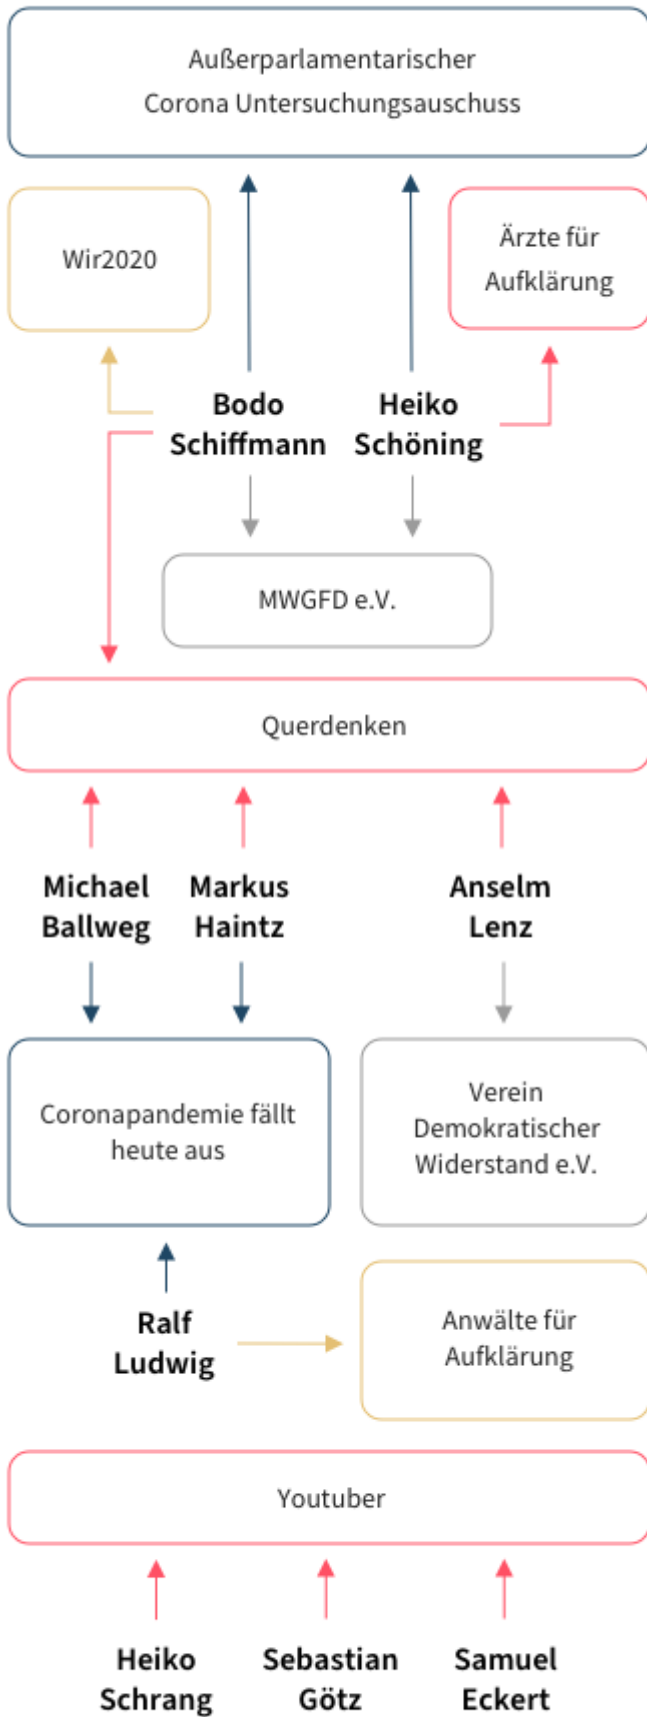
Außerparlamentarischer Corona Untersuchungsauschuss

Wir2020

Ärzte für Aufklärung

Bodo Schiffmann

Heiko Schöning

MWGFD e.V.

Querdenken

Michael Ballweg

Markus Haintz

Anselm Lenz

Coronapandemie fällt heute aus

Verein Demokratischer Widerstand e.V.

Ralf Ludwig

Anwälte für Aufklärung

Youtuber

Heiko Schrang

Sebastian Götz

Samuel Eckert